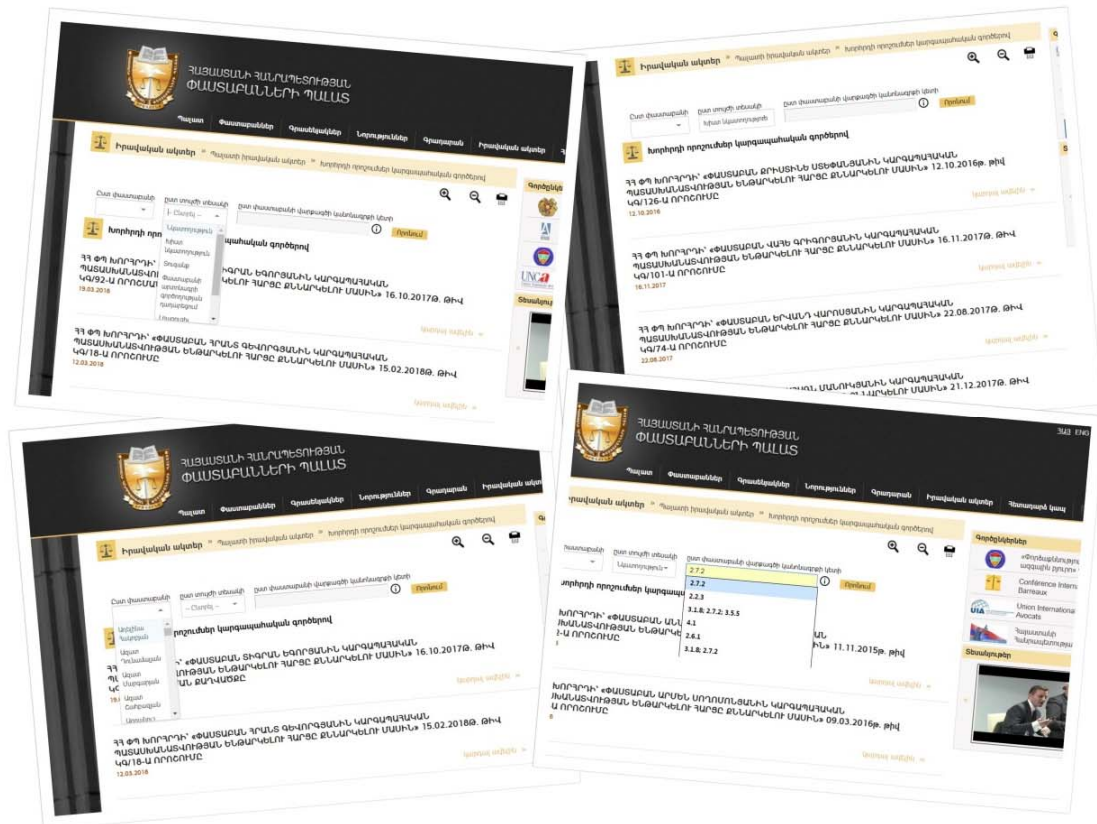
ՀԱՅԱՍՏԱՆԻ ՀԱՆՐԱՊԵՏՈՒԹՅԱՆ
ՓԱՍՏԱԲԱՆՆԵՐԻ ՊԱԼԱՏ

Պալատ
Փաստաբաններ
Գրասենյակներ
Նորություններ
Գրադարան
Իրավական ակտեր

Իրավական ակտեր » Պալատի իրավական ակտեր » Խորհրդի որոշումներ կարգապահական գործերով

Ըստ փաստաբանի
Ըստ սույթի տեսակի
-- Ընտրել --
Ըստ փաստաբանի վարքագծի կանոնագրքի կետի
Որոնում

Խորհրդի որոշումներ կարգապահական գործերով

ՀՀ ՓՊ ԽՈՐՀՐԴԻ «ՓԱՍՏԱԲԱՆ ՏԻԳՐԱՆ ԵԳՈՐՅԱՆԻՆ ԿԱՐԳԱՊԱՀԱԿԱՆ ՊԱՏԱՍԽԱՆԱՏՎՈՒԹՅԱՆ ԵՆԹԱՐԿԵԼՈՒ ՀԱՐՑԸ ՔՆՆԱՐԿԵԼՈՒ ՄԱՍԻՆ» 16.10.2017Թ. ԹԻՎ ԿԳ/92-Ա ՈՐՈՇՈՒՄ
19.03.2018

ՀՀ ՓՊ ԽՈՐՀՐԴԻ «ՓԱՍՏԱԲԱՆ ՀՐԱՆՏ ԳևՈՐԳՅԱՆԻՆ ԿԱՐԳԱՊԱՀԱԿԱՆ ՊԱՏԱՍԽԱՆԱՏՎՈՒԹՅԱՆ ԵՆԹԱՐԿԵԼՈՒ ՀԱՐՑԸ ՔՆՆԱՐԿԵԼՈՒ ՄԱՍԻՆ» 15.02.2018Թ. ԹԻՎ ԿԳ/18-Ա ՈՐՈՇՈՒՄ
12.03.2018

Կարդալ ավելին »

Գործընկերներ
Տեսանյութեր

Իրավական ակտեր » Պալատի իրավական ակտեր » Խորհրդի որոշումներ կարգապահական գործերով

Խորհրդի որոշումներ կարգապահական գործերով

ՀՀ ՓՊ ԽՈՐՀՐԴԻ «ՓԱՍՏԱԲԱՆ ՔՐԻՍՏԻՆԵ ՍՏԵՓԱՆՅԱՆԻՆ ԿԱՐԳԱՊԱՀԱԿԱՆ ՊԱՏԱՍԽԱՆԱՏՎՈՒԹՅԱՆ ԵՆԹԱՐԿԵԼՈՒ ՀԱՐՑԸ ՔՆՆԱՐԿԵԼՈՒ ՄԱՍԻՆ» 12.10.2016Թ. ԹԻՎ ԿԳ/126-Ա ՈՐՈՇՈՒՄ
12.10.2016

ՀՀ ՓՊ ԽՈՐՀՐԴԻ «ՓԱՍՏԱԲԱՆ ՎԱՀԵ ԳՐԻԳՈՐՅԱՆԻՆ ԿԱՐԳԱՊԱՀԱԿԱՆ ՊԱՏԱՍԽԱՆԱՏՎՈՒԹՅԱՆ ԵՆԹԱՐԿԵԼՈՒ ՀԱՐՑԸ ՔՆՆԱՐԿԵԼՈՒ ՄԱՍԻՆ» 16.11.2017Թ. ԹԻՎ ԿԳ/101-Ա ՈՐՈՇՈՒՄ
16.11.2017

ՀՀ ՓՊ ԽՈՐՀՐԴԻ «ՓԱՍՏԱԲԱՆ ԵՐՎԱՆԴ ՎԱՐՈՍՅԱՆԻՆ ԿԱՐԳԱՊԱՀԱԿԱՆ ՊԱՏԱՍԽԱՆԱՏՎՈՒԹՅԱՆ ԵՆԹԱՐԿԵԼՈՒ ՀԱՐՑԸ ՔՆՆԱՐԿԵԼՈՒ ՄԱՍԻՆ» 22.08.2017Թ. ԹԻՎ ԿԳ/74-Ա ՈՐՈՇՈՒՄ
22.08.2017

Կարդալ ավելին »

ՀԱՅ ENG
Հետադարձ կապ

2.7.2
2.7.2
2.2.3
3.1.8; 2.7.2; 3.5.5
4.1
2.6.1
3.1.8; 2.7.2

«ՓԱՍՏԱԲԱՆ ԱՐՄԵՆ ՍՈՂՈՄՈՆՅԱՆԻՆ ԿԱՐԳԱՊԱՀԱԿԱՆ ՊԱՏԱՍԽԱՆԱՏՎՈՒԹՅԱՆ ԵՆԹԱՐԿԵԼՈՒ ՀԱՐՑԸ ՔՆՆԱՐԿԵԼՈՒ ՄԱՍԻՆ» 09.03.2016Թ. ԹԻՎ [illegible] ՈՐՈՇՈՒՄ

Conference Internationale des Barreaux
Union Internationale des Avocats